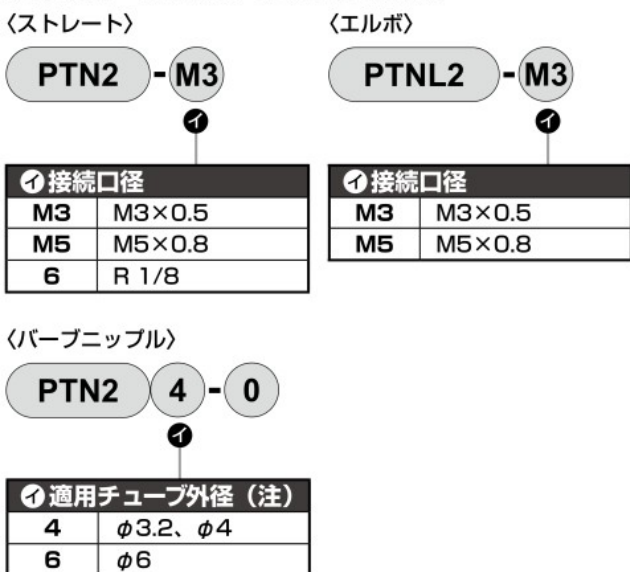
〈ストレート〉

PTN2 - M3

イ

| イ接続口径 | |
|---|---|
| M3 | M3×0.5 |
| M5 | M5×0.8 |
| 6 | R 1/8 |

〈エルボ〉

PTNL2 - M3

イ

| イ接続口径 | |
|---|---|
| M3 | M3×0.5 |
| M5 | M5×0.8 |

〈バーブニップル〉

PTN2 4 - 0

イ

| イ適用チューブ外径（注） | |
|---|---|
| 4 | $\phi$3.2、$\phi$4 |
| 6 | $\phi$6 |